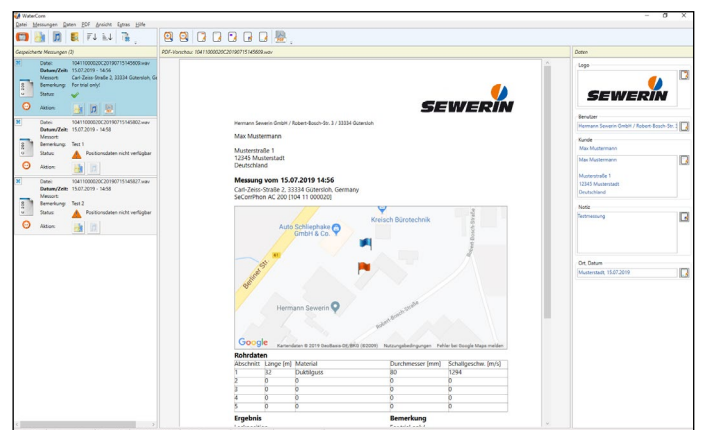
WaterCore
Datei Messungen Daten PDF Ansicht Extras Hilfe

Gespeicherte Messungen (3)
Datei: 1041100002OC20190715145609.wav
Datum/Zeit: 15.07.2019 - 14:56
Messort: Carl-Zeiss-Straße 2, 33334 Gütersloh, G
Bemerkung: For trial only!
Status:
Aktion:

Datei: 1041100002OC20190715145802.wav
Datum/Zeit: 15.07.2019 - 14:58
Messort:
Bemerkung: Test 1
Status: Positionsdaten nicht verfügbar
Aktion:

Datei: 1041100002OC20190715145827.wav
Datum/Zeit: 15.07.2019 - 14:58
Messort:
Bemerkung: Test 2
Status: Positionsdaten nicht verfügbar
Aktion:

PDF-Vorschau: 1041100002OC20190715145609.wav

SEWERIN

Hermann Sewerin GmbH / Robert-Bosch-Str. 3 / 33334 Gütersloh

Max Mustermann

Musterstraße 1
12345 Musterstadt
Deutschland

Messung vom 15.07.2019 14:56
Carl-Zeiss-Straße 2, 33334 Gütersloh, Germany
SeCorrPhon AC 200 [104 11 000020]

Kreisch Bürotechnik
Auto Schliephake GmbH & Co.
Berliner Str.
Robert-Bosch-Straße
Hermann Sewerin
Google
Kartendaten © 2019 GeoBasis-DE/BKG (©2009) Nutzungsbedingungen Fehler bei Google Maps melden

Rohrdaten
| Abschnitt | Länge [m] | Material | Durchmesser [mm] | Schallgeschw. [m/s] |
|---|---|---|---|---|
| 1 | 32 | Duktilguss | 80 | 1294 |
| 2 | 0 | 0 | 0 | 0 |
| 3 | 0 | 0 | 0 | 0 |
| 4 | 0 | 0 | 0 | 0 |
| 5 | 0 | 0 | 0 | 0 |

Ergebnis
Bemerkung

Daten
Logo
SEWERIN
Benutzer
Hermann Sewerin GmbH / Robert-Bosch-Str. 3
Kunde
Max Mustermann
Max Mustermann
Musterstraße 1
12345 Musterstadt
Deutschland
Notiz
Testmessung
Ort, Datum
Musterstadt, 15.07.2019